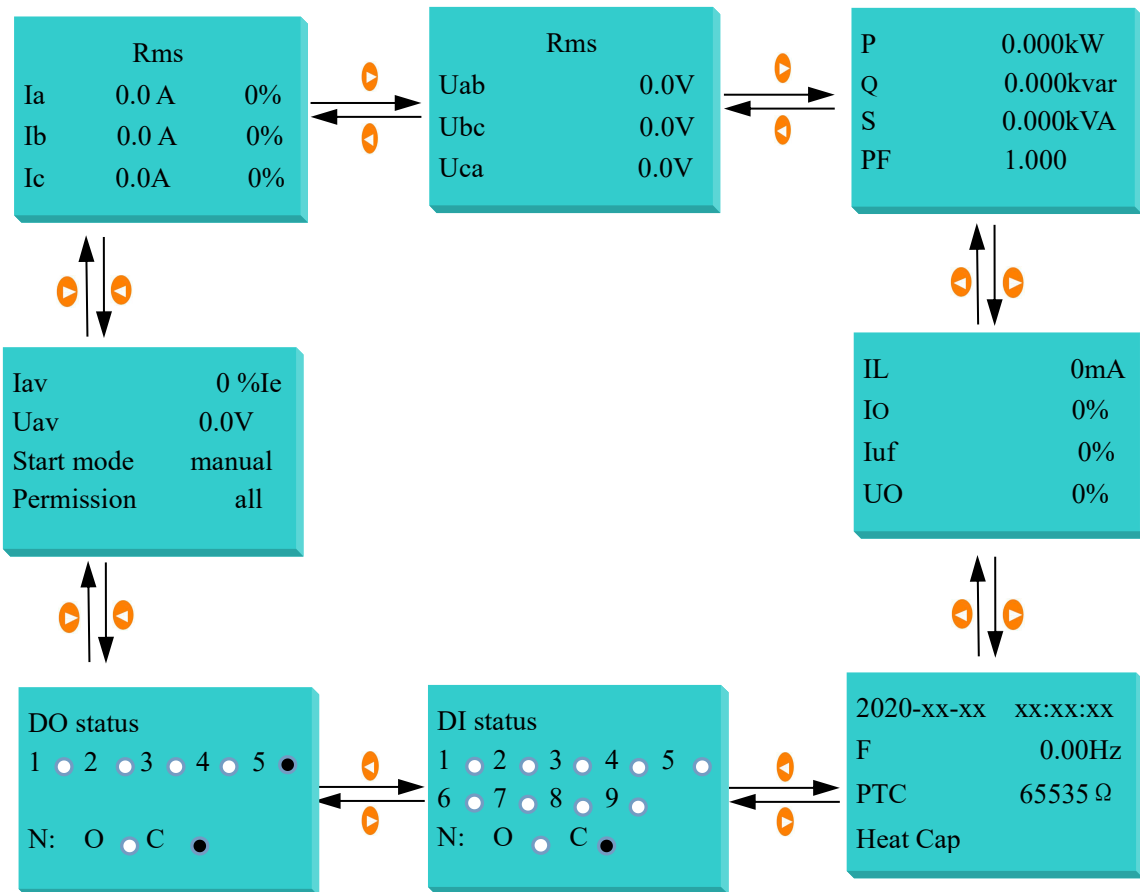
Rms
Ia 0.0 A 0%
Ib 0.0 A 0%
Ic 0.0A 0%

Rms
Uab 0.0V
Ubc 0.0V
Uca 0.0V

P 0.000kW
Q 0.000kvar
S 0.000kVA
PF 1.000

Iav 0 %Ie
Uav 0.0V
Start mode manual
Permission all

IL 0mA
IO 0%
Iuf 0%
UO 0%

DO status
1 2 3 4 5
N: O C

DI status
1 2 3 4 5
6 7 8 9
N: O C

2020-xx-xx xx:xx:xx
F 0.00Hz
PTC 65535 Ω
Heat Cap